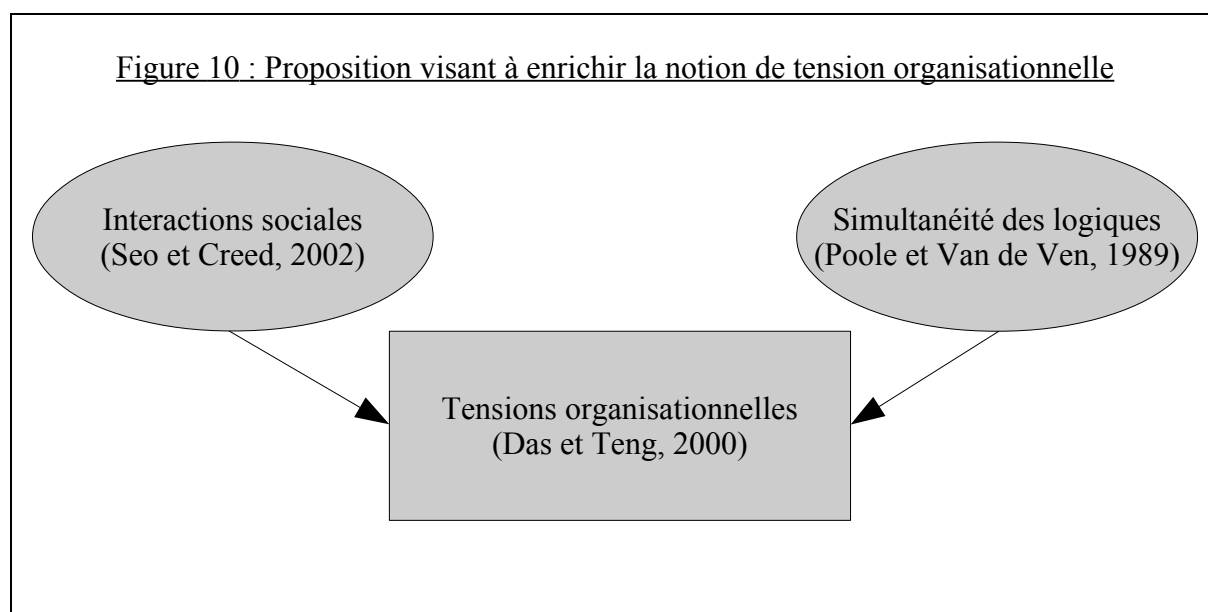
Figure 10 : Proposition visant à enrichir la notion de tension organisationnelle

Interactions sociales
(Seo et Creed, 2002)

Simultanéité des logiques
(Poole et Van de Ven, 1989)

Tensions organisationnelles
(Das et Teng, 2000)